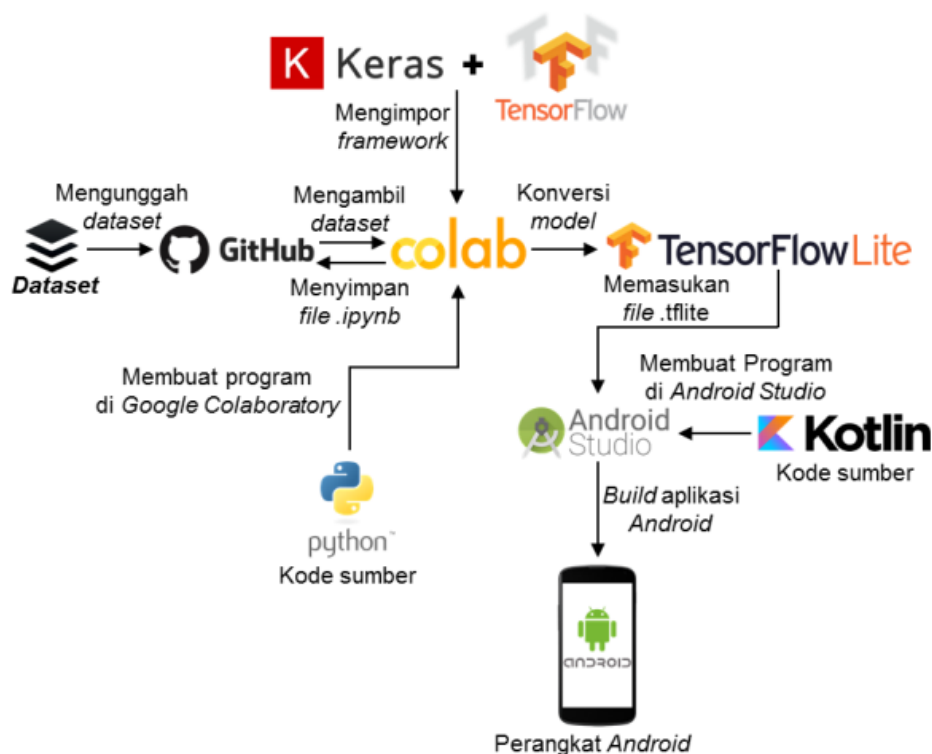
K Keras + TensorFlow

Mengimpor *framework*

Mengunggah *dataset*

*Dataset*

GitHub

Mengambil *dataset*

Menyimpan *file .ipynb*

colab

Konversi *model*

TensorFlowLite

Memasukan *file* .tflite

Membuat program di *Google Colaboratory*

Membuat Program di *Android Studio*

Android Studio

Kotlin

Kode sumber

python™

Kode sumber

*Build* aplikasi *Android*

ANDROID

Perangkat *Android*